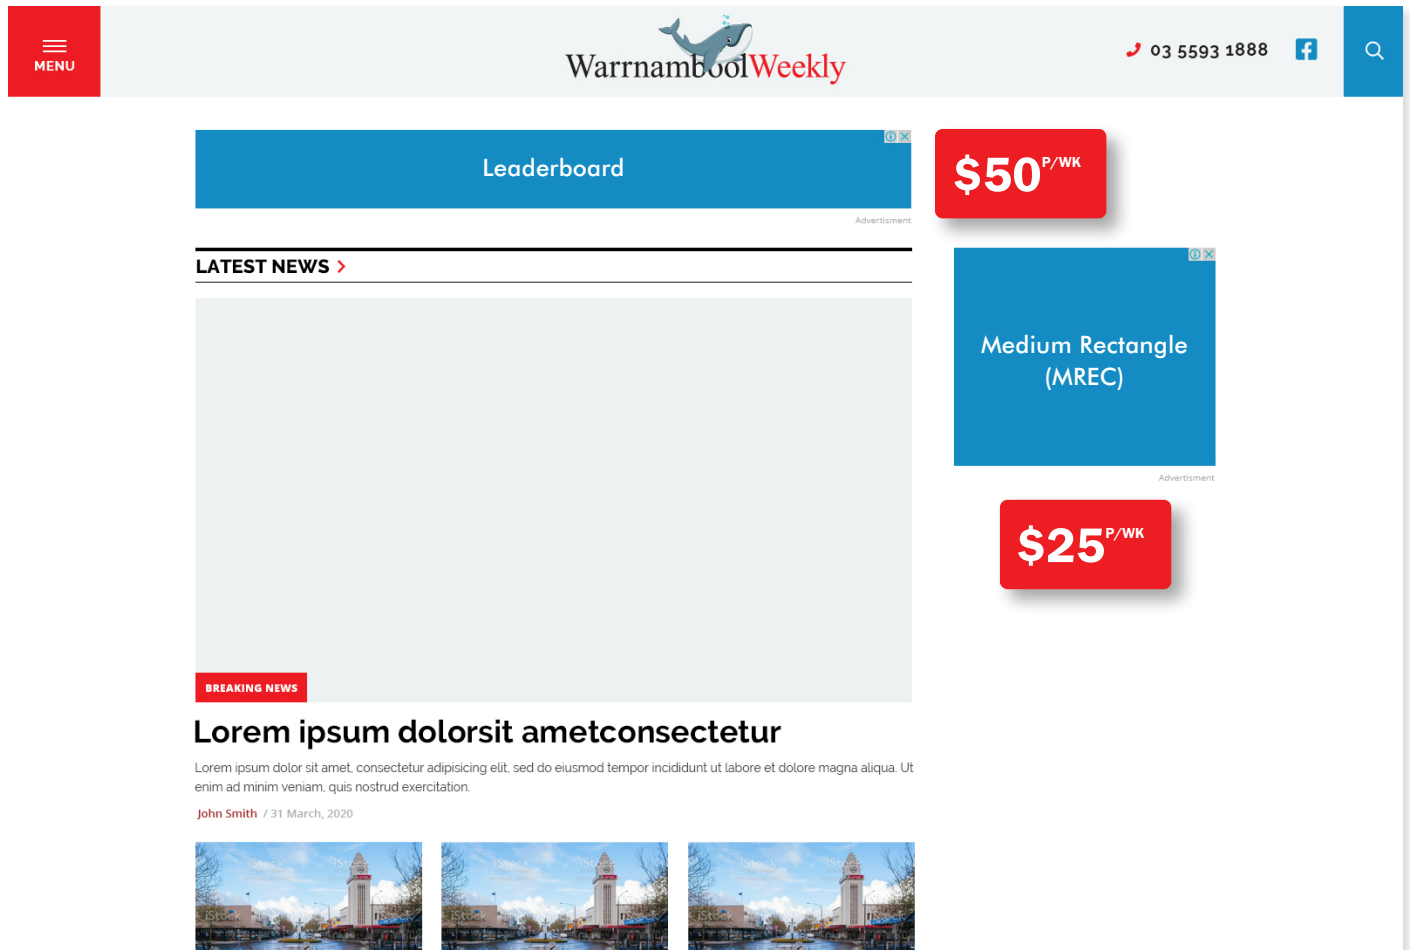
MENU

WarrnamboolWeekly

03 5593 1888

Leaderboard

Advertisment

$50 P/WK

LATEST NEWS >

Medium Rectangle (MREC)

Advertisment

$25 P/WK

BREAKING NEWS

Lorem ipsum dolorsit ametconsectetur

Lorem ipsum dolor sit amet, consectetur adipisicing elit, sed do eiusmod tempor incididunt ut labore et dolore magna aliqua. Ut enim ad minim veniam, quis nostrud exercitation.

John Smith / 31 March, 2020

iStock iStock iStock iStock iStock iStock iStock iStock iStock